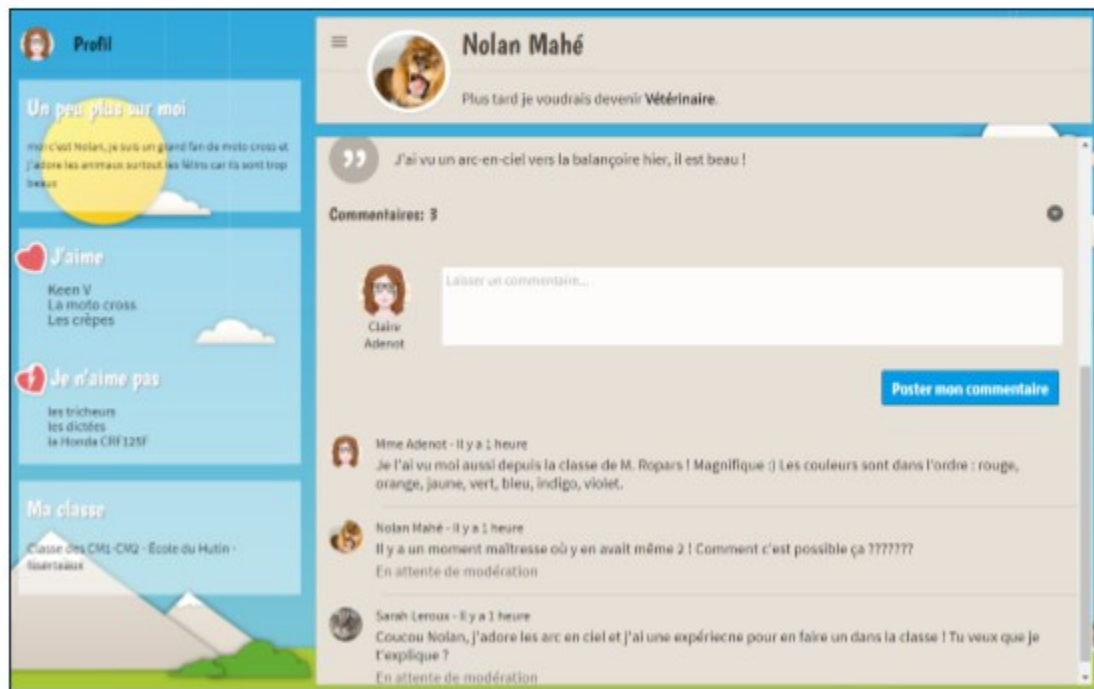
Profil

Un peu plus sur moi

moi c'est Nolan, je suis un grand fan de moto cross et j'adore les animaux surtout les félins car ils sont trop beaux

J'aime

Keen V
La moto cross
Les crêpes

Je n'aime pas

les tricheurs
les dictées
la Honda CRF125F

Ma classe

Classe des CM1-CM2 - École du Hutin - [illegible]

Nolan Mahé

Plus tard je voudrais devenir Vétérinaire.

J'ai vu un arc-en-ciel vers la balançoire hier, il est beau !

Commentaires: 3

Claire Adenot

Laisser un commentaire...

Poster mon commentaire

Mme Adenot - Il y a 1 heure
Je l'ai vu moi aussi depuis la classe de M. Ropars ! Magnifique :) Les couleurs sont dans l'ordre : rouge, orange, jaune, vert, bleu, indigo, violet.

Nolan Mahé - Il y a 1 heure
Il y a un moment maîtresse où y en avait même 2 ! Comment c'est possible ça ???????
En attente de modération

Sarah Leroux - Il y a 1 heure
Coucou Nolan, j'adore les arc en ciel et j'ai une expériecne pour en faire un dans la classe ! Tu veux que je t'explique ?
En attente de modération